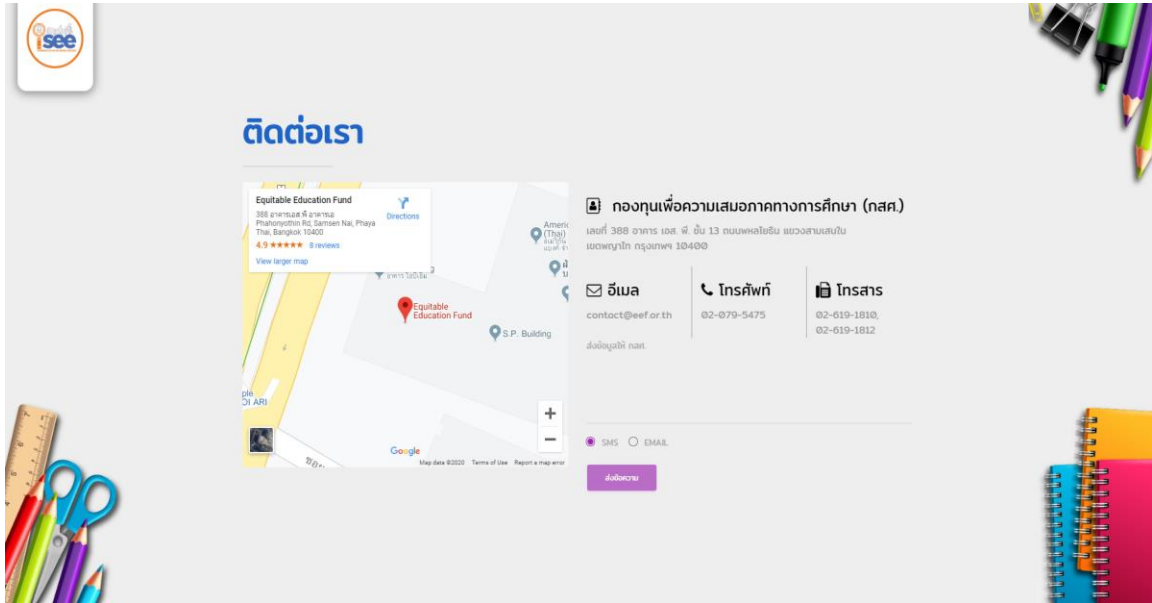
isee

ติดต่อเรา

Equitable Education Fund
388 อาคารเอส.พี อาคาร Phahonyothin Rd, Samsen Nai, Phaya Thai, Bangkok 10400
4.9 ★★★★★ 8 reviews
View larger map
Directions

Americ (Thai)
Equitable Education Fund
S.P. Building
ple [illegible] ARI
+
−
Google
Map data ©2020 Terms of Use Report a map error

กองทุนเพื่อความเสมอภาคทางการศึกษา (กสศ.)
เลขที่ 388 อาคาร เอส. พี. ชั้น 13 ถนนพหลโยธิน แขวงสามเสนใน เขตพญาไท กรุงเทพฯ 10400

อีเมล
contact@eef.or.th

โทรศัพท์
02-079-5475

โทรสาร
02-619-1810, 02-619-1812

ส่งข้อมูลให้ กสศ.

SMS EMAIL

ส่งข้อความ